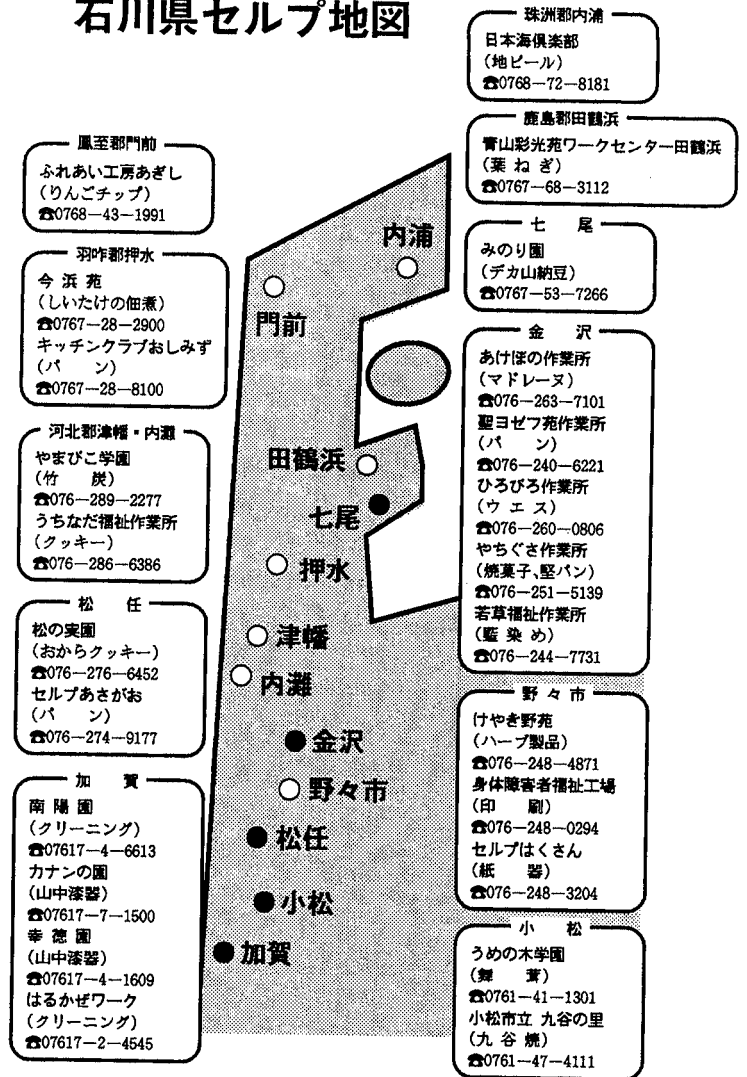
石川県セルプ地図

珠洲郡内浦
日本海倶楽部
（地ビール）
☎0768−72−8181

鹿島郡田鶴浜
青山彩光苑ワークセンター田鶴浜
（葉ねぎ）
☎0767−68−3112

七尾
みのり園
（デカ山納豆）
☎0767−53−7266

金沢
あけぼの作業所
（マドレーヌ）
☎076−263−7101
聖ヨゼフ苑作業所
（パン）
☎076−240−6221
ひろびろ作業所
（ウエス）
☎076−260−0806
やちぐさ作業所
（焼菓子、堅パン）
☎076−251−5139
若草福祉作業所
（藍染め）
☎076−244−7731

野々市
けやき野苑
（ハーブ製品）
☎076−248−4871
身体障害者福祉工場
（印刷）
☎076−248−0294
セルプはくさん
（紙器）
☎076−248−3204

小松
うめの木学園
（舞茸）
☎0761−41−1301
小松市立 九谷の里
（九谷焼）
☎0761−47−4111

鳳至郡門前
ふれあい工房あぎし
（りんごチップ）
☎0768−43−1991

羽咋郡押水
今浜苑
（しいたけの佃煮）
☎0767−28−2900
キッチンクラブおしみず
（パン）
☎0767−28−8100

河北郡津幡・内灘
やまびこ学園
（竹炭）
☎076−289−2277
うちなだ福祉作業所
（クッキー）
☎076−286−6386

松任
松の実園
（おからクッキー）
☎076−276−6452
セルプあさがお
（パン）
☎076−274−9177

加賀
南陽園
（クリーニング）
☎07617−4−6613
カナンの園
（山中漆器）
☎07617−7−1500
幸徳園
（山中漆器）
☎07617−4−1609
はるかぜワーク
（クリーニング）
☎07617−2−4545

内浦
門前
田鶴浜
七尾
押水
津幡
内灘
金沢
野々市
松任
小松
加賀